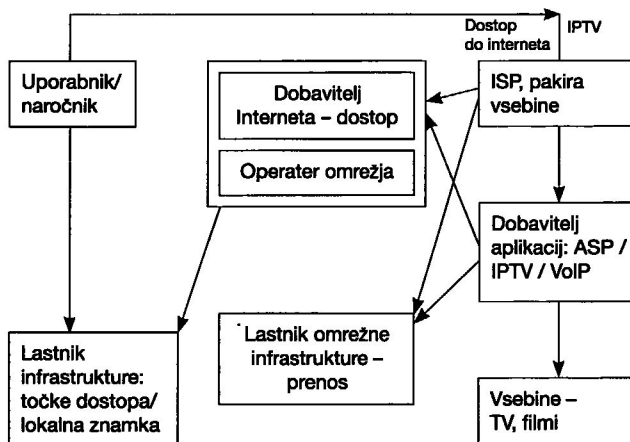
Dostop do interneta

IPTV

Uporabnik/ naročnik

Dobavitelj Interneta – dostop

Operater omrežja

ISP, pakira vsebine

Dobavitelj aplikacij: ASP / IPTV / VoIP

Lastnik omrežne infrastrukture – prenos

Lastnik infrastrukture: točke dostopa/ lokalna znamka

Vsebine – TV, filmi